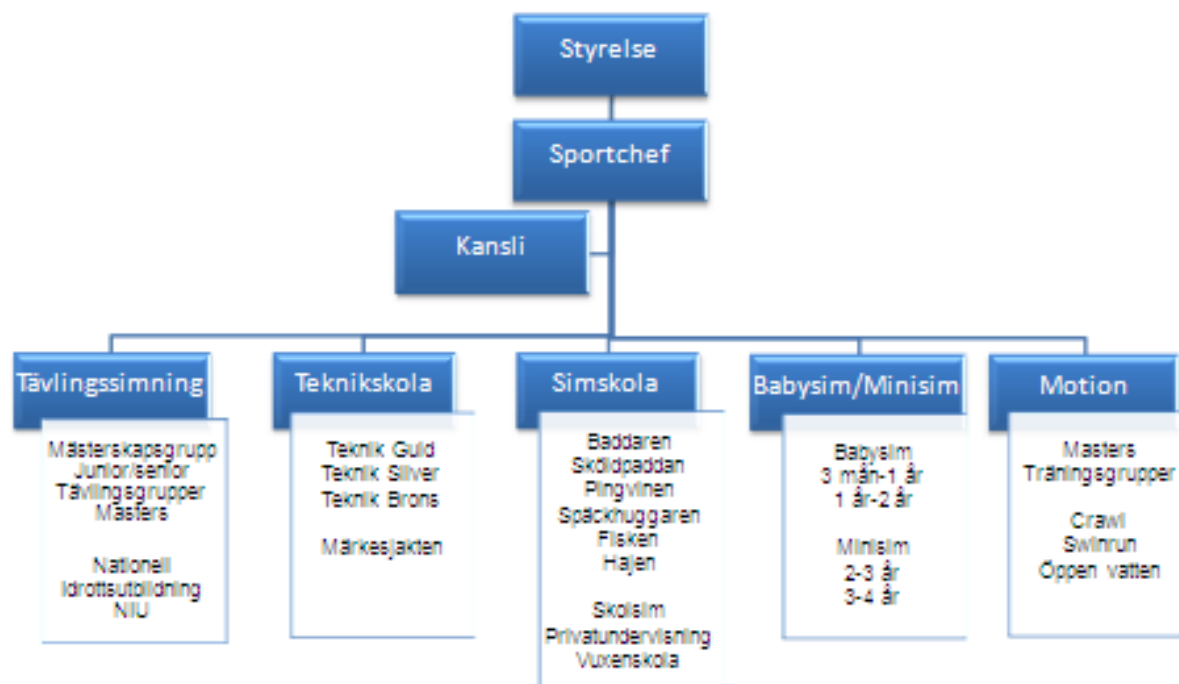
Styrelse

Sportchef

Kansli

Tävlingssimning

Mästerskapsgrupp
Junior/senior
Tävlingsgrupper
Masters

Nationell
Idrottsutbildning
NIU

Teknikskola

Teknik Guld
Teknik Silver
Teknik Brons

Märkesjakten

Simskola

Baddaren
Sköldpaddan
Pingvinen
Späckhuggaren
Fisken
Hajen

Skolsim
Privatundervisning
Vuxenskola

Babysim/Minisim

Babysim
3 mån-1 år
1 år-2 år

Minisim
2-3 år
3-4 år

Motion

Masters
Träningsgrupper

Crawl
Swimrun
Öppen vatten